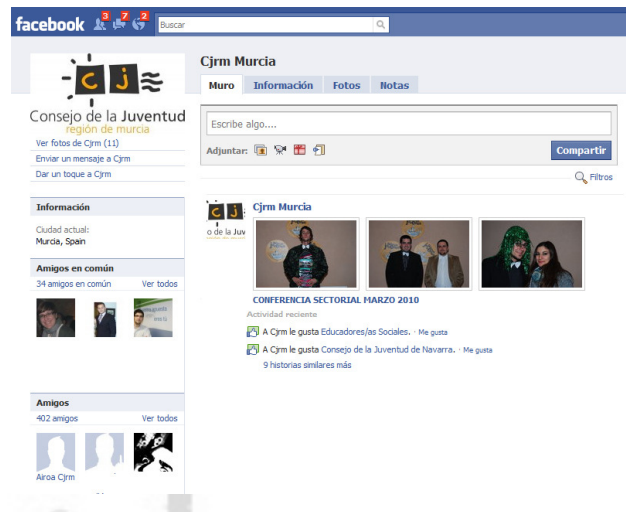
facebook 3 7 2 Buscar

cj
Consejo de la Juventud
región de murcia

Ver fotos de Cjrm (11)
Enviar un mensaje a Cjrm
Dar un toque a Cjrm

Información
Ciudad actual:
Murcia, Spain

Amigos en común
34 amigos en común Ver todos

Amigos
402 amigos Ver todos
Airoa Cjrm

Cjrm Murcia
Muro Información Fotos Notas

Escribe algo....
Adjuntar:
Compartir

Filtros

cj
o de la Juv

Cjrm Murcia

CONFERENCIA SECTORIAL MARZO 2010
Actividad reciente
A Cjrm le gusta Educadores/as Sociales. · Me gusta
A Cjrm le gusta Consejo de la Juventud de Navarra. · Me gusta
9 historias similares más